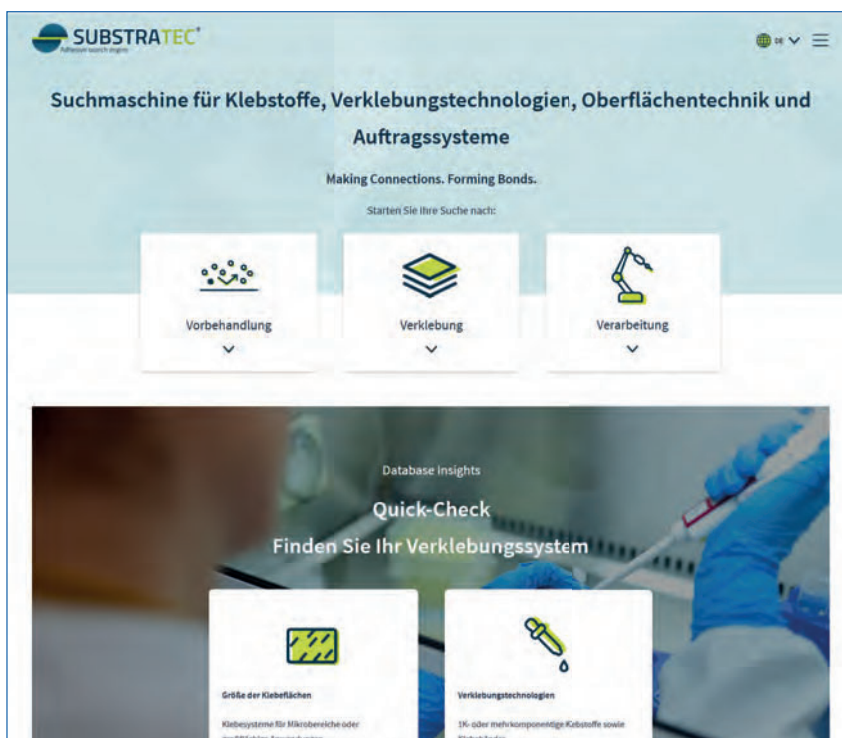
SUBSTRATEC®
Adhesive search engine

DE

Suchmaschine für Klebstoffe, Verklebungstechnologien, Oberflächentechnik und Auftragssysteme

Making Connections. Forming Bonds.

Starten Sie Ihre Suche nach:

Vorbehandlung

Verklebung

Verarbeitung

Database insights

Quick-Check

Finden Sie Ihr Verklebungssystem

Größe der Klebeflächen

Klebesysteme für Mikrobereiche oder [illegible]

Verklebungstechnologien

1K- oder mehrkomponentige Klebstoffe sowie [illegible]